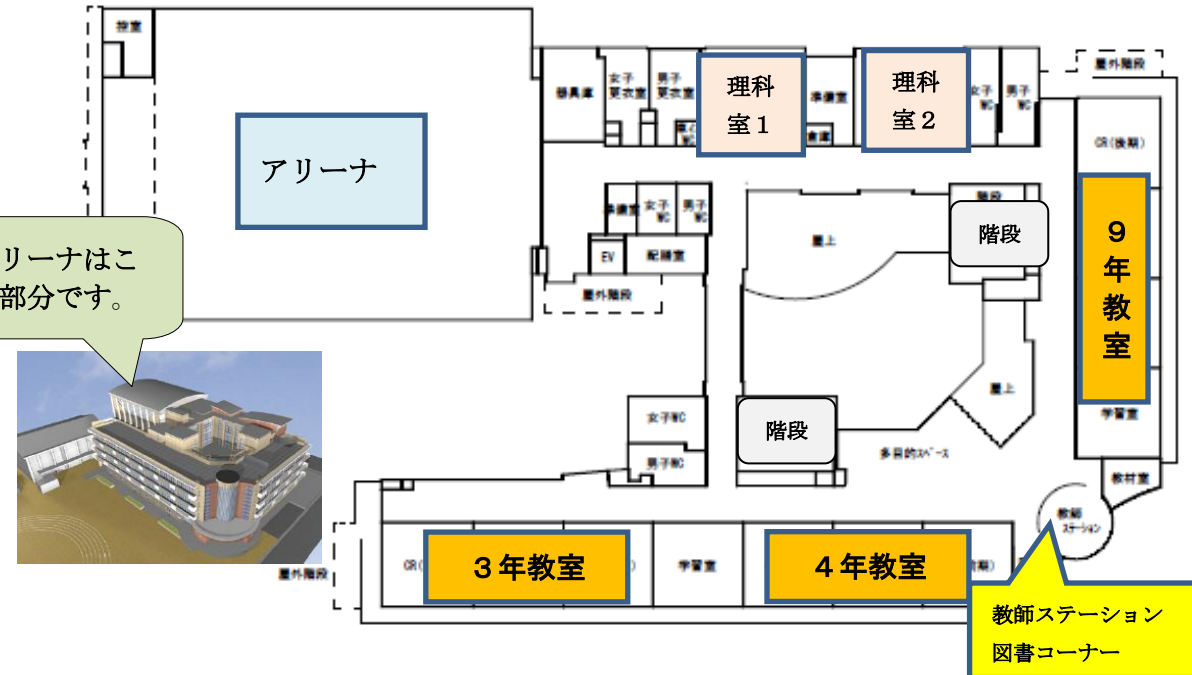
控室

アリーナ

リーナはこ
部分です。

屋外階段

器具庫

女子更衣室

男子更衣室

理科室１

準備室

理科室２

女子WC

男子WC

屋外階段

CR(後期)

準備室

女子WC

男子WC

EV

配膳室

屋外階段

屋上

階段

階段

９年教室

屋上

学習室

女子WC

階段

多目的スペース

男子WC

教材室

教師ステーション

屋外階段

CR

３年教室

学習室

４年教室

(前期)

教師ステーション
図書コーナー